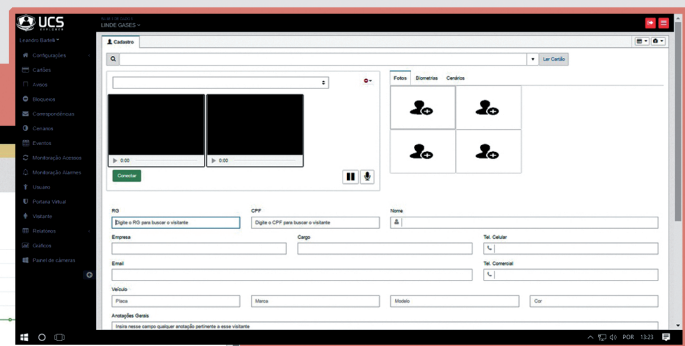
UCS

LINDE GASES

Leandro Batista

Configurações
Cartões
Avisos
Bloqueios
Correspondências
Cenários
Eventos
Monitoração Acessos
Monitoração Gatilhos
Usuários
Portaria Virtual
Visitante
Relatórios
Gráficos
Painel de câmeras

Cadastro

Ler Cartão

Fotos Biometrias Cenários

0:00
0:00

Conectar

RG
Digite o RG para buscar o visitante
CPF
Digite o CPF para buscar o visitante
Nome

Empresa
Cargo
Tel. Celular

Email
Tel. Comercial

Veículo
Placa
Marca
Modelo
Cor

Anotações Gerais
Insira nesse campo qualquer anotação pertinente a esse visitante

POR 13:23